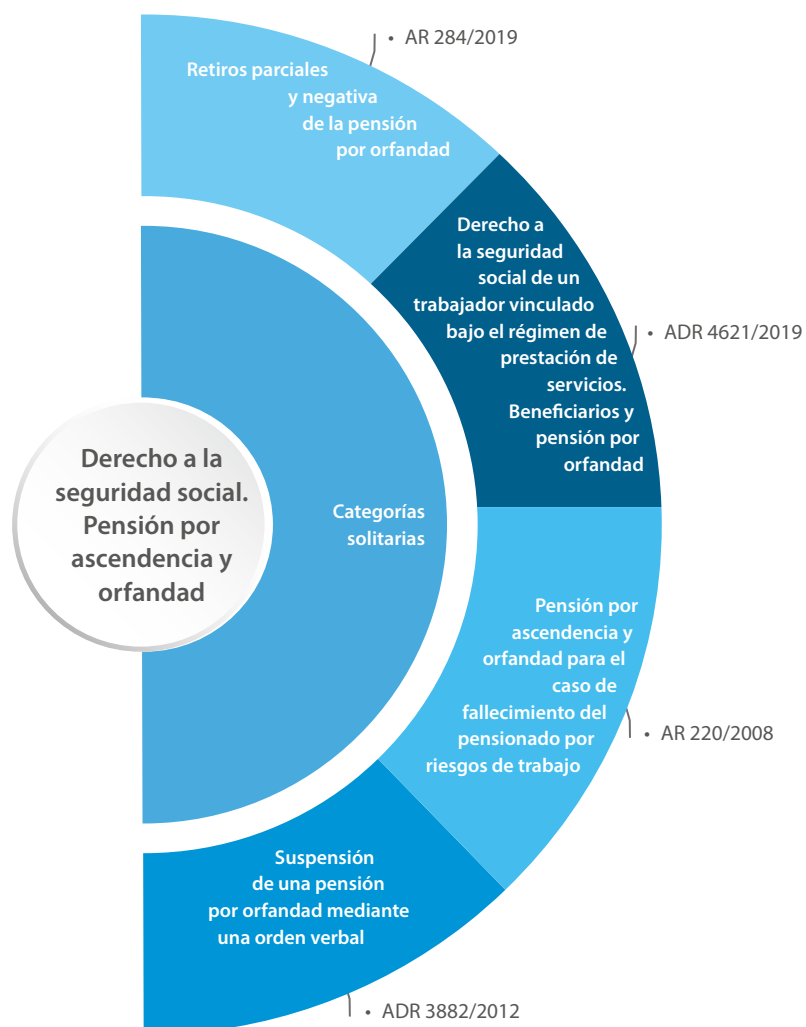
Derecho a la seguridad social. Pensión por ascendencia y orfandad

Categorías solitarias

Retiros parciales y negativa de la pensión por orfandad

• AR 284/2019

Derecho a la seguridad social de un trabajador vinculado bajo el régimen de prestación de servicios. Beneficiarios y pensión por orfandad

• ADR 4621/2019

Pensión por ascendencia y orfandad para el caso de fallecimiento del pensionado por riesgos de trabajo

• AR 220/2008

Suspensión de una pensión por orfandad mediante una orden verbal

• ADR 3882/2012